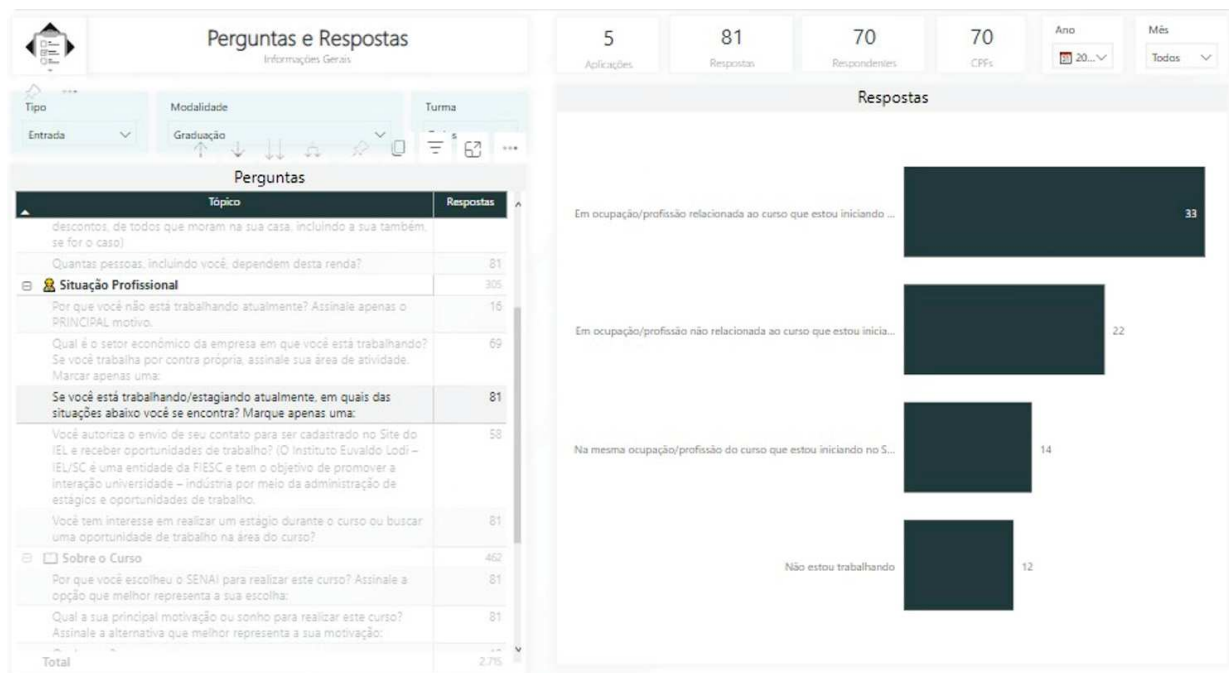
Perguntas e Respostas
Informações Gerais

5
Aplicações

81
Respostas

70
Respondentes

70
CPFs

Ano
20...

Mês
Todos

Tipo
Entrada

Modalidade
Graduação

Turma
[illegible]

Perguntas

| Tópico | Respostas |
|---|---|
| descontos, de todos que moram na sua casa, incluindo a sua também, se for o caso) | |
| Quantas pessoas, incluindo você, dependem desta renda? | 81 |
| ⊟ Situação Profissional | 305 |
| Por que você não está trabalhando atualmente? Assinale apenas o PRINCIPAL motivo. | 16 |
| Qual é o setor econômico da empresa em que você está trabalhando? Se você trabalha por contra própria, assinale sua área de atividade. Marcar apenas uma: | 69 |
| Se você está trabalhando/estagiando atualmente, em quais das situações abaixo você se encontra? Marque apenas uma: | 81 |
| Você autoriza o envio de seu contato para ser cadastrado no Site do IEL e receber oportunidades de trabalho? (O Instituto Euvaldo Lodi – IEL/SC é uma entidade da FIESC e tem o objetivo de promover a interação universidade – indústria por meio da administração de estágios e oportunidades de trabalho. | 58 |
| Você tem interesse em realizar um estágio durante o curso ou buscar uma oportunidade de trabalho na área do curso? | 81 |
| ⊟ Sobre o Curso | 462 |
| Por que você escolheu o SENAI para realizar este curso? Assinale a opção que melhor representa a sua escolha: | 81 |
| Qual a sua principal motivação ou sonho para realizar este curso? Assinale a alternativa que melhor representa a sua motivação: | 81 |
| Total | 2.715 |

Respostas

Em ocupação/profissão relacionada ao curso que estou iniciando ... 33
Em ocupação/profissão não relacionada ao curso que estou inicia... 22
Na mesma ocupação/profissão do curso que estou iniciando no S... 14
Não estou trabalhando 12